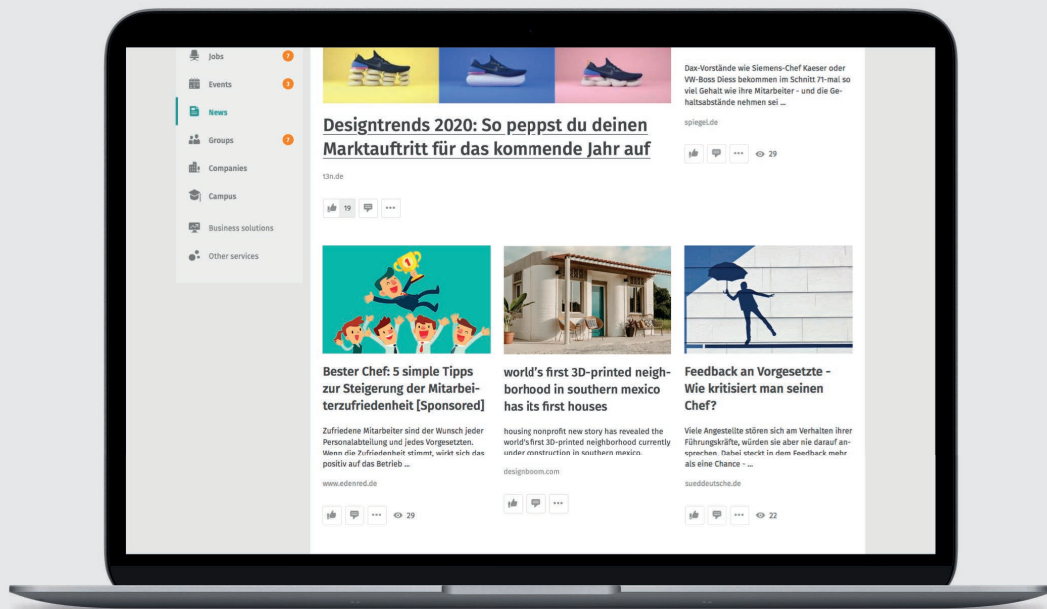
Jobs 7
Events 3
News
Groups 7
Companies
Campus
Business solutions
Other services

Designtrends 2020: So peppst du deinen Marktauftritt für das kommende Jahr auf

t3n.de

19

Dax-Vorstände wie Siemens-Chef Kaeser oder VW-Boss Diess bekommen im Schnitt 71-mal so viel Gehalt wie ihre Mitarbeiter - und die Gehaltsabstände nehmen sei ...

spiegel.de

29

Bester Chef: 5 simple Tipps zur Steigerung der Mitarbeiterzufriedenheit [Sponsored]

Zufriedene Mitarbeiter sind der Wunsch jeder Personalabteilung und jedes Vorgesetzten. Wenn die Zufriedenheit stimmt, wirkt sich das positiv auf das Betrieb ...

www.edenred.de

29

world's first 3D-printed neighborhood in southern mexico has its first houses

housing nonprofit new story has revealed the world's first 3D-printed neighborhood currently under construction in southern mexico.

designboom.com

Feedback an Vorgesetzte - Wie kritisiert man seinen Chef?

Viele Angestellte stören sich am Verhalten ihrer Führungskräfte, würden sie aber nie darauf ansprechen. Dabei steckt in dem Feedback mehr als eine Chance - ...

sueddeutsche.de

22